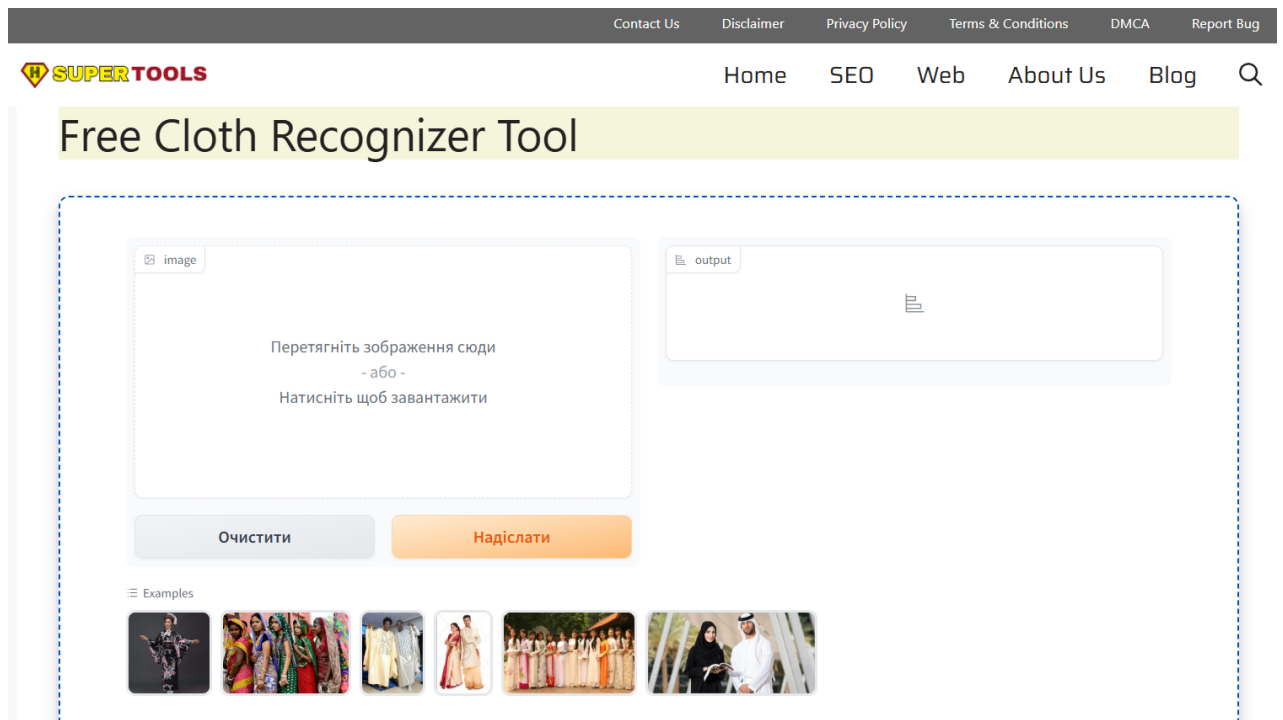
Contact Us Disclaimer Privacy Policy Terms & Conditions DMCA Report Bug

H SUPERTOOLS

Home SEO Web About Us Blog

Free Cloth Recognizer Tool

image

Перетягніть зображення сюди
- або -
Натисніть щоб завантажити

Очистити

Надіслати

output

Examples